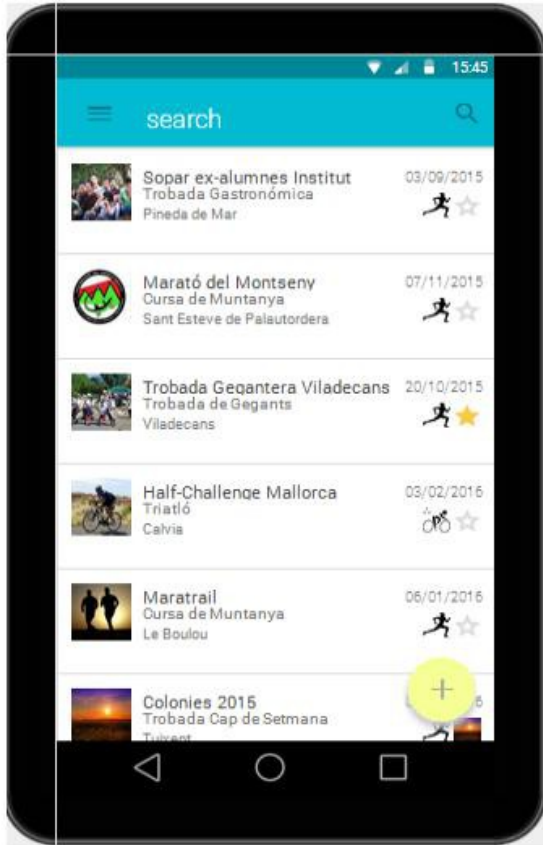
15:45

search

Sopar ex-alumnes Institut
Trobada Gastronómica
Pineda de Mar
03/09/2015

Marató del Montseny
Cursa de Muntanya
Sant Esteve de Palautordera
07/11/2015

Trobada Gegantera Viladecans
Trobada de Gegants
Viladecans
20/10/2015

Half-Challenge Mallorca
Triatló
Calvia
03/02/2016

Maratrail
Cursa de Muntanya
Le Boulou
06/01/2016

Colonies 2015
Trobada Cap de Setmana
Tuixent
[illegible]6

+